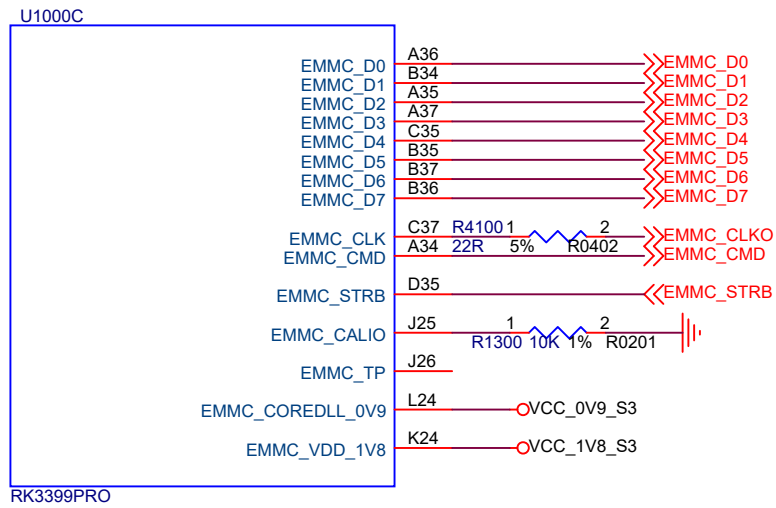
U1000C

EMMC_D0 A36 EMMC_D0
EMMC_D1 B34 EMMC_D1
EMMC_D2 A35 EMMC_D2
EMMC_D3 A37 EMMC_D3
EMMC_D4 C35 EMMC_D4
EMMC_D5 B35 EMMC_D5
EMMC_D6 B37 EMMC_D6
EMMC_D7 B36 EMMC_D7

EMMC_CLK C37 R4100 1 2 EMMC_CLKO
EMMC_CMD A34 22R 5% R0402 EMMC_CMD

EMMC_STRB D35 EMMC_STRB

EMMC_CALIO J25 1 2
R1300 10K 1% R0201

EMMC_TP J26

EMMC_COREDLL_0V9 L24 VCC_0V9_S3

EMMC_VDD_1V8 K24 VCC_1V8_S3

RK3399PRO